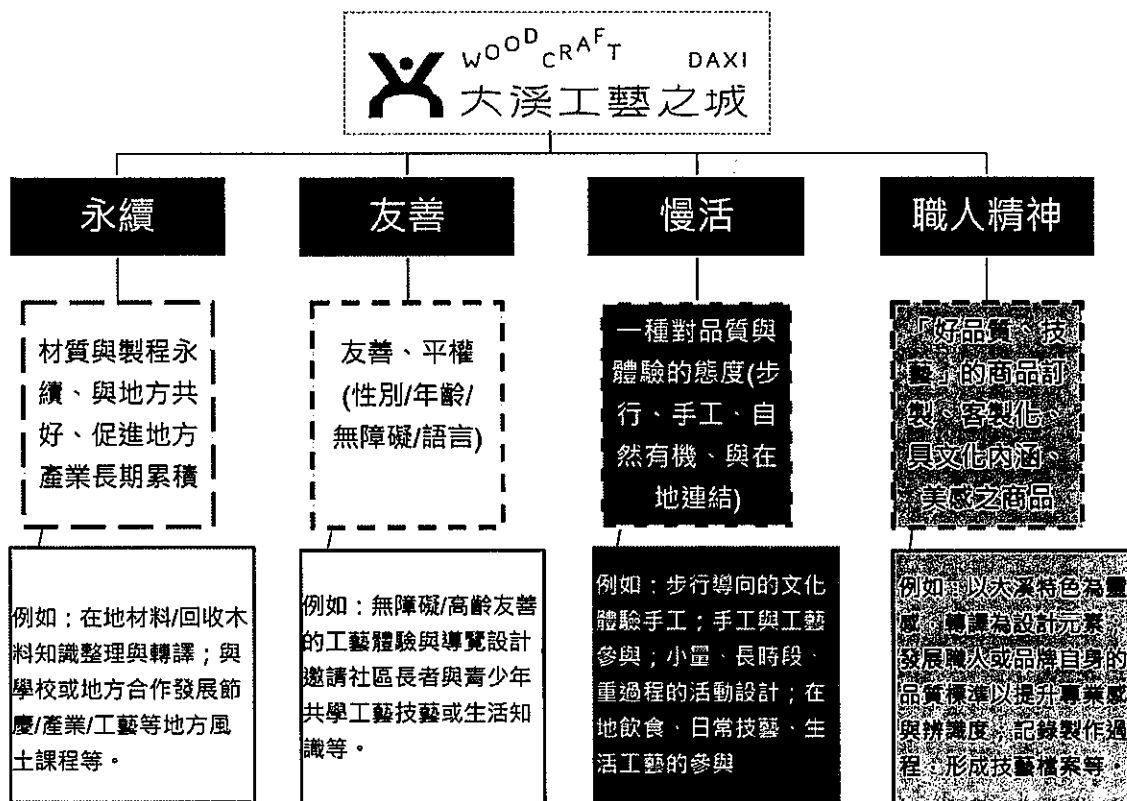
WOOD CRAFT DAXI
大溪工藝之城

永續

友善

慢活

職人精神

材質與製程永續、與地方共好、促進地方產業長期累積

友善、平權(性別/年齡/無障礙/語言)

一種對品質與體驗的態度(步行、手工、自然有機、與在地連結)

「好品質、技藝」的商品訂製、客製化、具文化內涵、美感之商品

例如：在地材料/回收木料知識整理與轉譯；與學校或地方合作發展節慶/產業/工藝等地方風土課程等。

例如：無障礙/高齡友善的工藝體驗與導覽設計邀請社區長者與青少年共學工藝技藝或生活知識等。

例如：步行導向的文化體驗手工；手工與工藝參與；小量、長時段、重過程的活動設計；在地飲食、日常技藝、生活工藝的參與

例如：以大溪特色為靈感，轉譯為設計元素，發展職人或品牌自身的品質標準以提升專業感與辨識度，記錄製作過程，形成技藝檔案等。